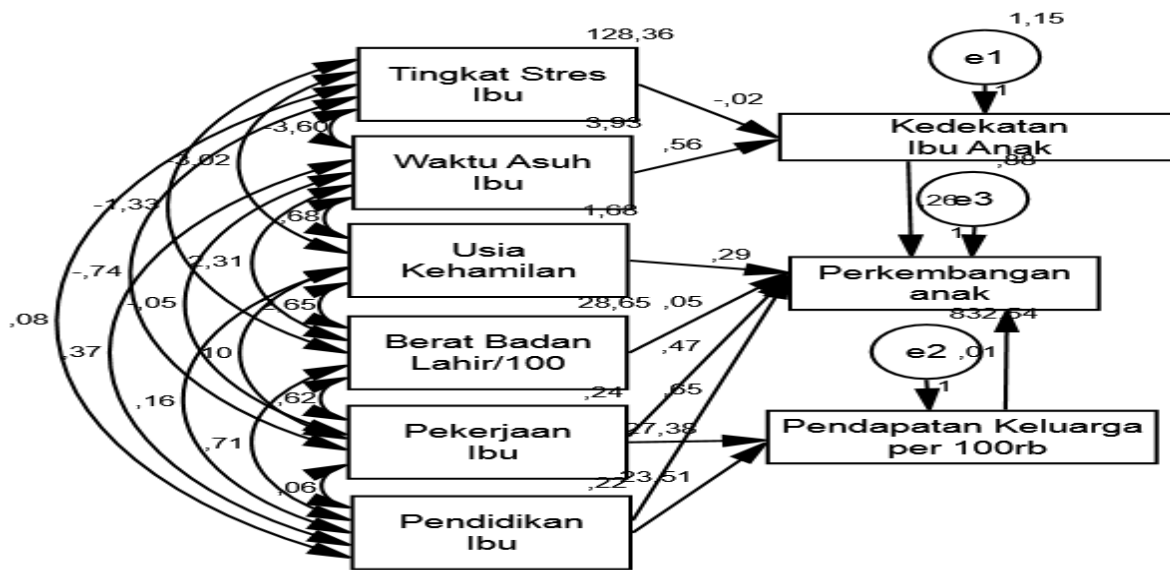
128,36

1,15

e1

1

Tingkat Stres Ibu

-,02

Kedekatan Ibu Anak

-3,60

3,93

,56

-3,02

Waktu Asuh Ibu

,88

-1,33

,68

1,08

,26

e3

1

Usia Kehamilan

,29

-,74

-2,31

Perkembangan anak

,08

-,05

-,65

28,65

,05

832,54

Berat Badan Lahir/100

,47

,37

,10

e2

,01

1

,16

,62

,24

,65

Pekerjaan Ibu

27,38

Pendapatan Keluarga per 100rb

,71

,06

,22

23,51

Pendidikan Ibu